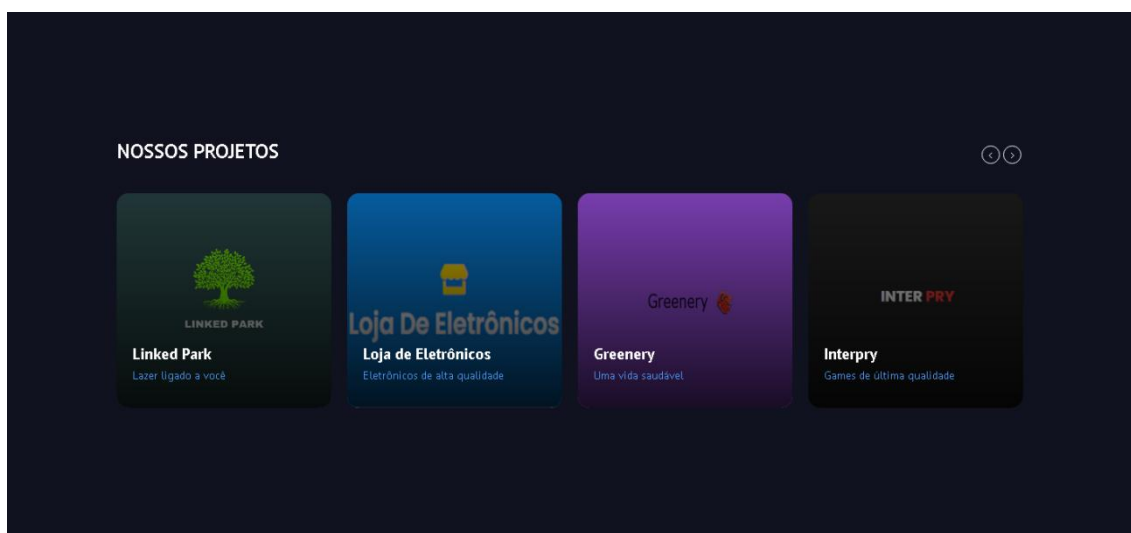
NOSSOS PROJETOS

LINKED PARK
Linked Park
Lazer ligado a você

Loja De Eletrônicos
Loja de Eletrônicos
Eletrônicos de alta qualidade

Greenery
Greenery
Uma vida saudável

INTER PRY
Interpry
Games de última qualidade